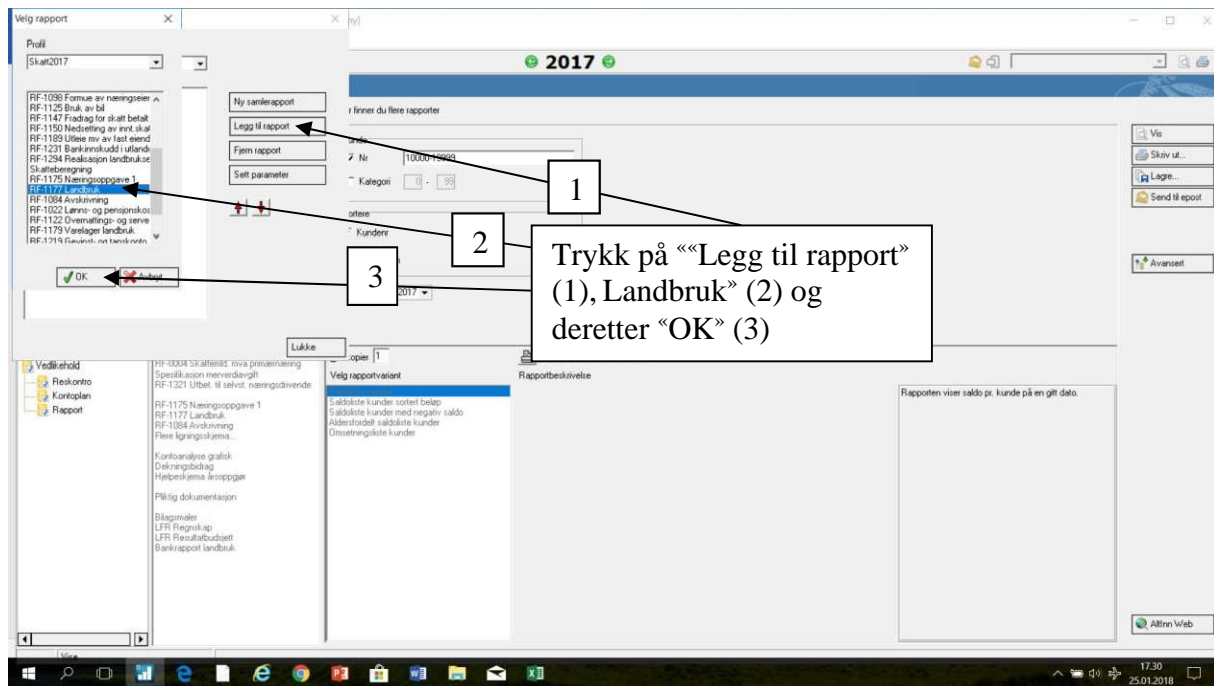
Velg rapport

Profil

Skatt2017

RF-1098 Formue av næringseier
RF-1125 Bruk av bil
RF-1147 Fradrag for skatt betalt
RF-1150 Nedsetting av innt.skat
RF-1189 Utleie mv av fast eiend
RF-1231 Bankinnskudd i utland
RF-1294 Realisasjon landbruks
Skatteberegning
RF-1175 Næringsoppgave 1
RF-1177 Landbruk
RF-1084 Avskrivning
RF-1022 Lønns- og pensjonskos
RF-1122 Overnattings- og serve
RF-1179 Varelager landbruk
RF-1219 Gevinst- og tapskonto

Ny samlerapport

Legg til rapport

Fjern rapport

Sett parameter

OK

Avbryt

Lukke

2017

r finner du flere rapporter

Nr 10000-19999

Kategori 0 - 99

ortere

Kunder

2017

Kopier 1

Velg rapportvariant

Rapportbeskrivelse

Saldoliste kunder sortert beløp
Saldoliste kunder med negativ saldo
Aldersfordelt saldoliste kunder
Omsetningsliste kunder

Rapporten viser saldo pr. kunde på en gitt dato.

Vis

Skriv ut...

Lagre...

Send til epost

Avansert

Altinn Web

Vedlikehold
Reskontro
Kontoplan
Rapport

RF-0004 Skattemld. mva primærnæring
Spesifikasjon merverdiavgift
RF-1321 Utbet. til selvst. næringsdrivende

RF-1175 Næringsoppgave 1
RF-1177 Landbruk
RF-1084 Avskrivning
Flere ligningsskjema...

Kontoanalyse grafisk
Dekningsbidrag
Hjelpeskjema årsoppgjør

Pliktig dokumentasjon

Bilagsmaler
LFR Regnskap
LFR Resultatbudsjett
Bankrapport landbruk

1

2

3

Trykk på ““Legg til rapport” (1), Landbruk” (2) og deretter “OK” (3)

17.30
25.01.2018